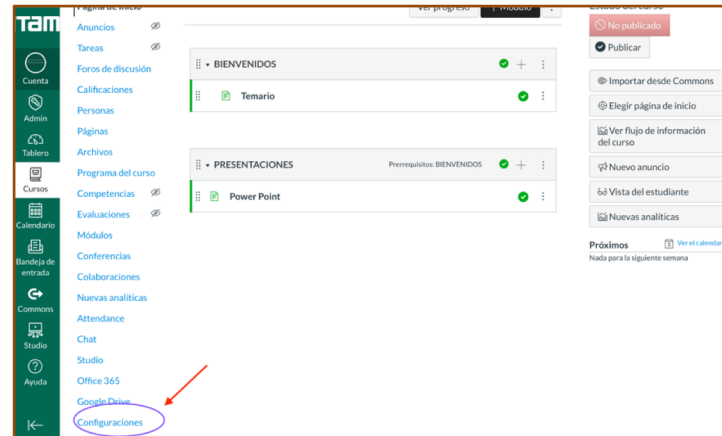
TAM

Cuenta
Admin
Tablero
Cursos
Calendario
Bandeja de entrada
Commons
Studio
Ayuda

Página de inicio
Anuncios
Tareas
Foros de discusión
Calificaciones
Personas
Páginas
Archivos
Programa del curso
Competencias
Evaluaciones
Módulos
Conferencias
Colaboraciones
Nuevas analíticas
Attendance
Chat
Studio
Office 365
Google Drive
Configuraciones

Ver progreso
+ Módulo

BIENVENIDOS
Temario

PRESENTACIONES
Prerrequisitos: BIENVENIDOS
Power Point

Estado del curso
No publicado
Publicar
Importar desde Commons
Elegir página de inicio
Ver flujo de información del curso
Nuevo anuncio
Vista del estudiante
Nuevas analíticas

Próximos
Ver el calendar
Nada para la siguiente semana